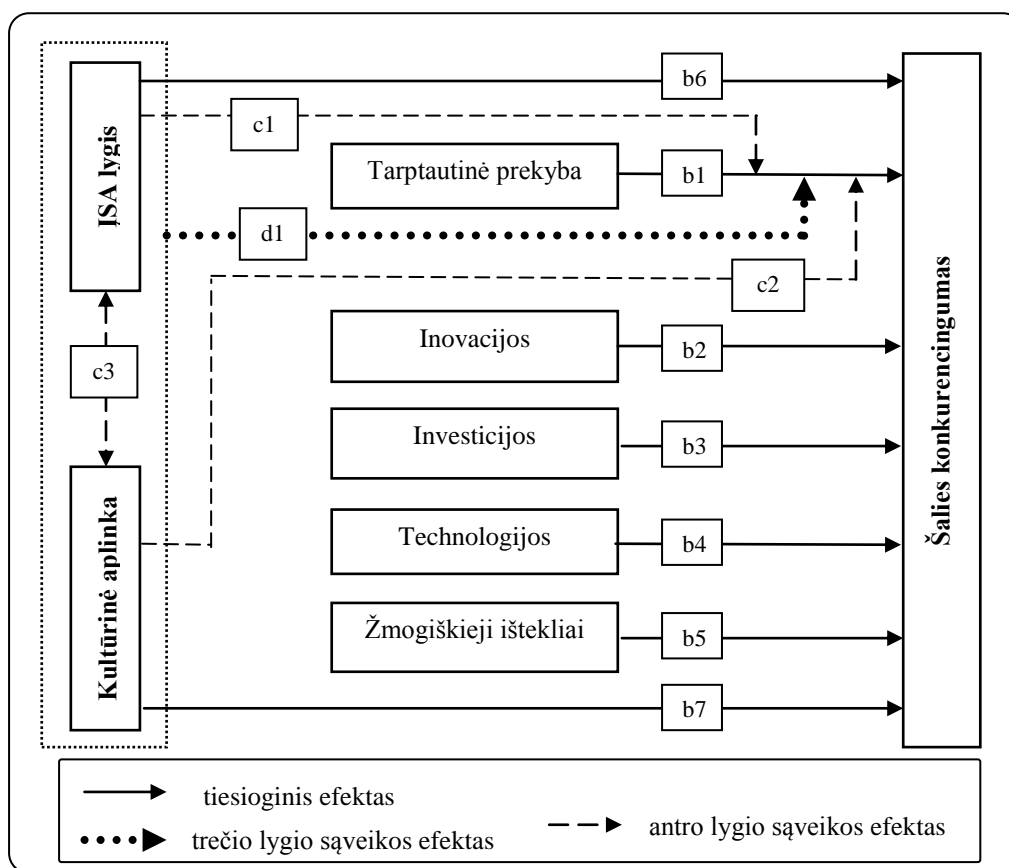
ĮSA lygis

b6

c1

Tarptautinė prekyba

b1

d1

c2

c3

Inovacijos

b2

Investicijos

b3

Kultūrinė aplinka

Technologijos

b4

Žmogiškieji ištekliai

b5

b7

Šalies konkurencingumas

tiesioginis efektas

trečio lygio sąveikos efektas

antro lygio sąveikos efektas